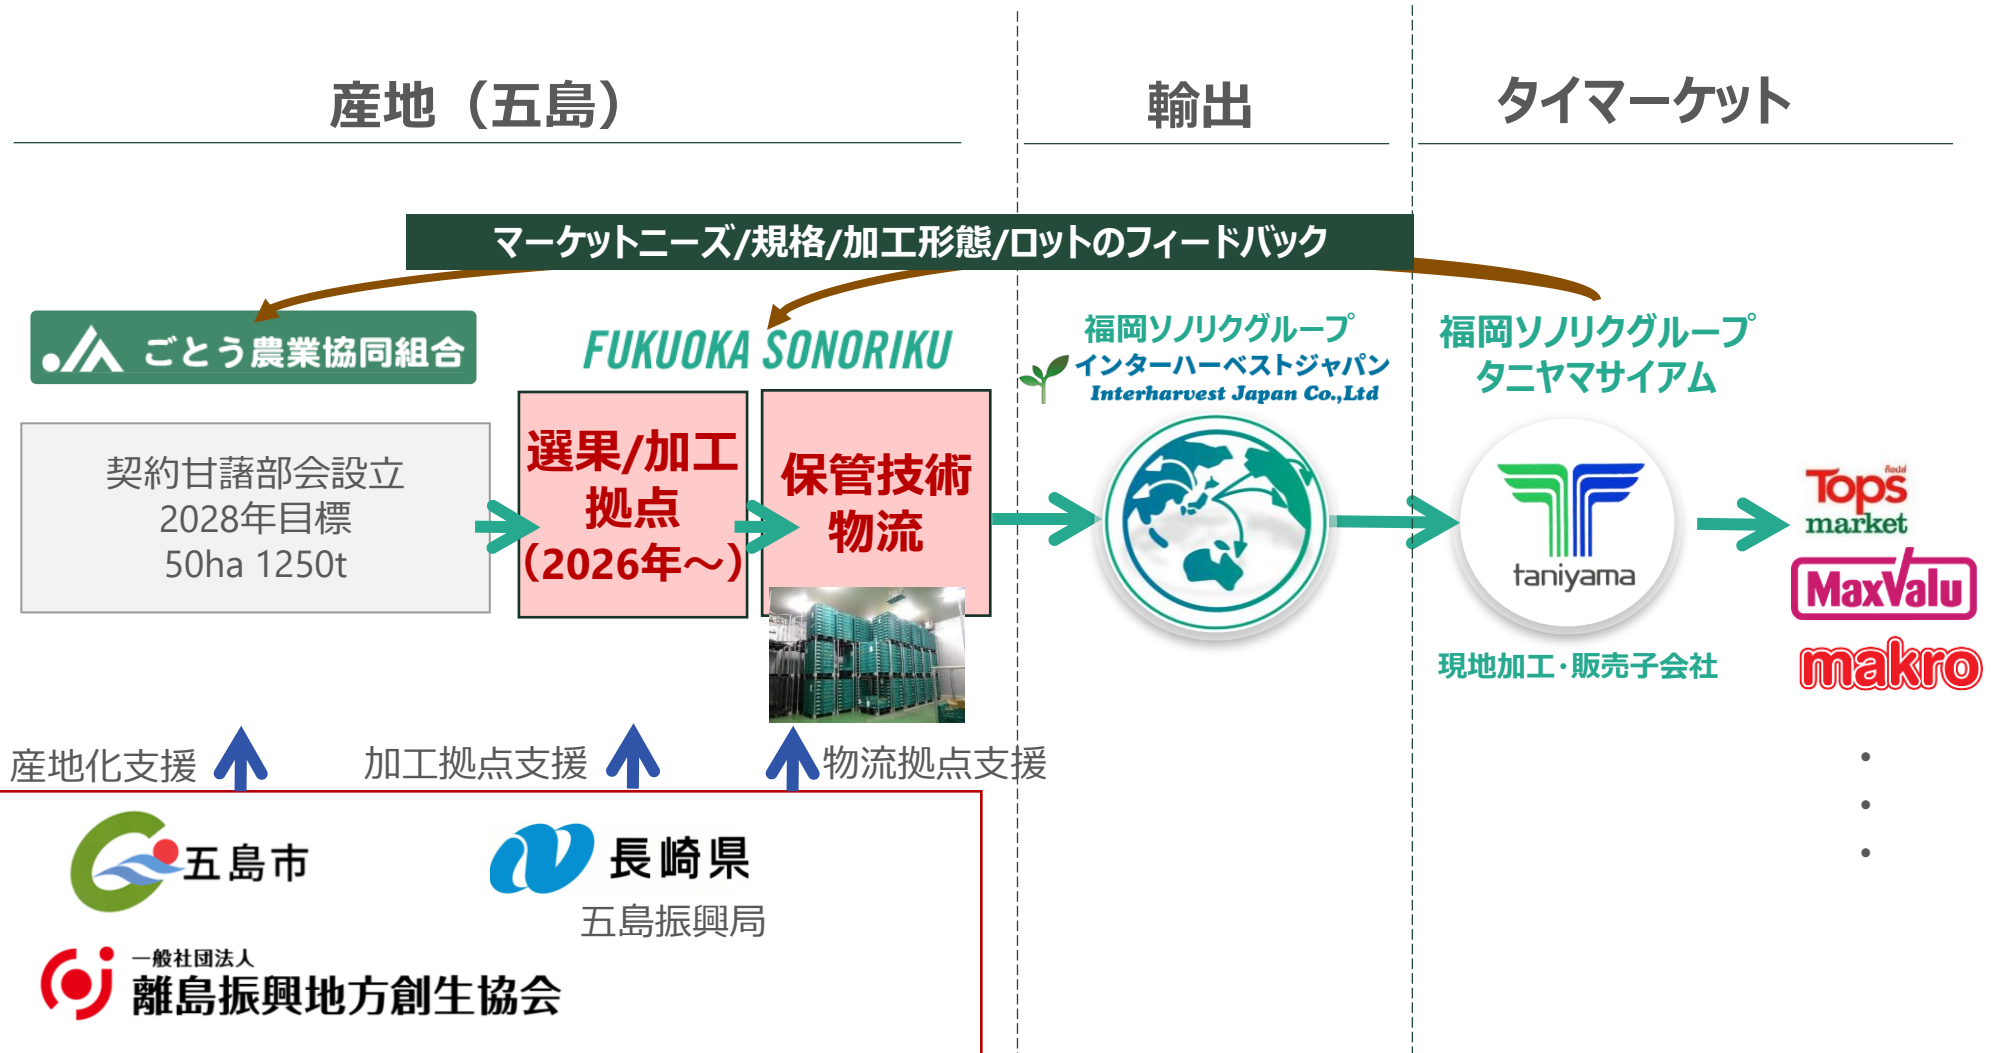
産地（五島）

輸出

タイマーケット

マーケットニーズ/規格/加工形態/ロットのフィードバック

ごとう農業協同組合

FUKUOKA SONORIKU

福岡ソノリクグループ
インターハーベストジャパン
Interharvest Japan Co.,Ltd

福岡ソノリクグループ
タニヤマサイアム

契約甘藷部会設立
2028年目標
50ha 1250t

選果/加工
拠点
(2026年～)

保管技術
物流

taniyama

現地加工・販売子会社

Tops market

MaxValu

makro

産地化支援

加工拠点支援

物流拠点支援

五島市

長崎県
五島振興局

一般社団法人
離島振興地方創生協会

・
・
・